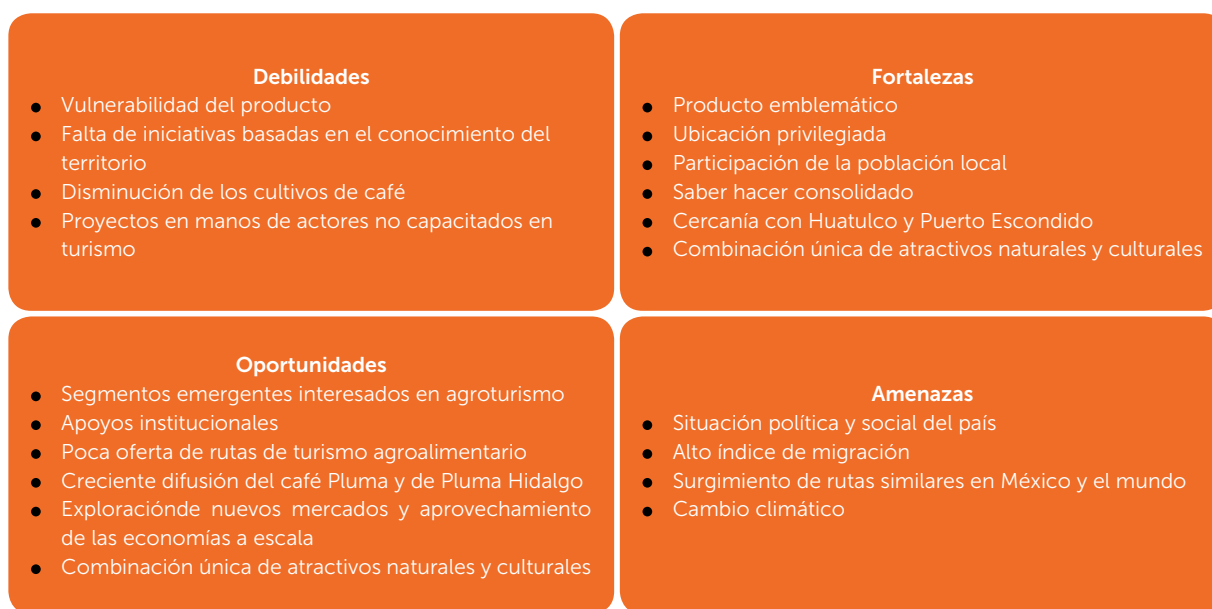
Debilidades
- Vulnerabilidad del producto
- Falta de iniciativas basadas en el conocimiento del territorio
- Disminución de los cultivos de café
- Proyectos en manos de actores no capacitados en turismo

Fortalezas
- Producto emblemático
- Ubicación privilegiada
- Participación de la población local
- Saber hacer consolidado
- Cercanía con Huatulco y Puerto Escondido
- Combinación única de atractivos naturales y culturales

Oportunidades
- Segmentos emergentes interesados en agroturismo
- Apoyos institucionales
- Poca oferta de rutas de turismo agroalimentario
- Creciente difusión del café Pluma y de Pluma Hidalgo
- Exploraciónde nuevos mercados y aprovechamiento de las economías a escala
- Combinación única de atractivos naturales y culturales

Amenazas
- Situación política y social del país
- Alto índice de migración
- Surgimiento de rutas similares en México y el mundo
- Cambio climático